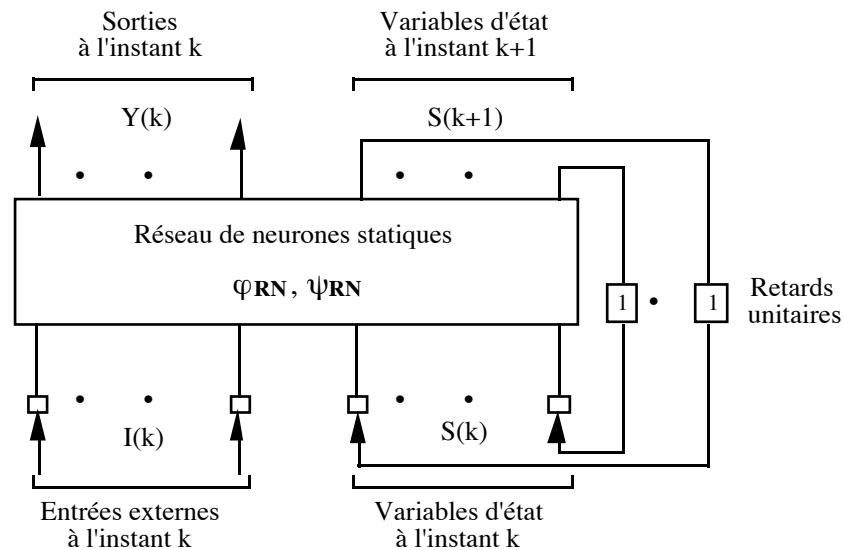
Sorties à l'instant k

Variables d'état à l'instant k+1

Y(k)

S(k+1)

Réseau de neurones statiques

$\varphi_{\mathbf{RN}}, \psi_{\mathbf{RN}}$

1

1

Retards unitaires

I(k)

S(k)

Entrées externes à l'instant k

Variables d'état à l'instant k